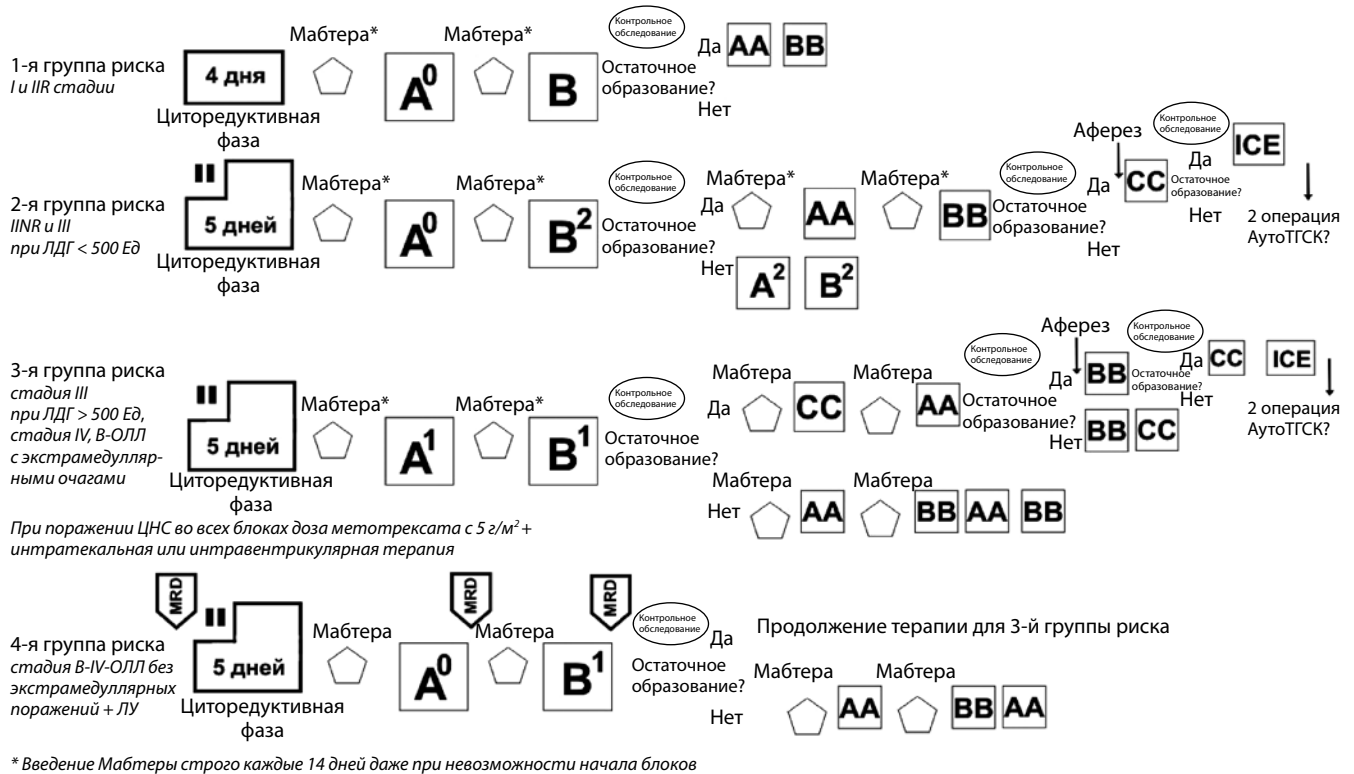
1-я группа риска
I и IIR стадии

4 дня
Циторедуктивная фаза

Мабтера* $A^0$ Мабтера* B

Контрольное обследование
Остаточное образование?
Да AA BB
Нет

2-я группа риска
IINR и III
при ЛДГ < 500 Ед

II
5 дней
Циторедуктивная фаза

Мабтера* $A^0$ Мабтера* $B^2$

Контрольное обследование
Остаточное образование?
Да Мабтера* AA Мабтера* BB
Нет $A^2$ $B^2$

Контрольное обследование
Остаточное образование?
Аферез
Да CC
Нет

Контрольное обследование
Остаточное образование?
Да ICE
2 операция АутоТГСК?

3-я группа риска
стадия III при ЛДГ > 500 Ед, стадия IV, B-ОЛЛ с экстрамедуллярными очагами

II
5 дней
Циторедуктивная фаза

Мабтера* $A^1$ Мабтера* $B^1$

Контрольное обследование
Остаточное образование?
Да Мабтера CC Мабтера AA
Нет Мабтера AA Мабтера BB AA BB

Контрольное обследование
Остаточное образование?
Аферез
Да BB
Нет BB CC

Контрольное обследование
Остаточное образование?
Да CC ICE
Нет
2 операция АутоТГСК?

При поражении ЦНС во всех блоках доза метотрексата с 5 г/м² + интратекальная или интравентрикулярная терапия

4-я группа риска
стадия B-IV-ОЛЛ без экстрамедуллярных поражений + ЛУ

MRD
II
5 дней
Циторедуктивная фаза

Мабтера MRD $A^0$ Мабтера MRD $B^1$

Контрольное обследование
Остаточное образование?
Да Продолжение терапии для 3-й группы риска
Нет Мабтера AA Мабтера BB AA

* Введение Мабтеры строго каждые 14 дней даже при невозможности начала блоков